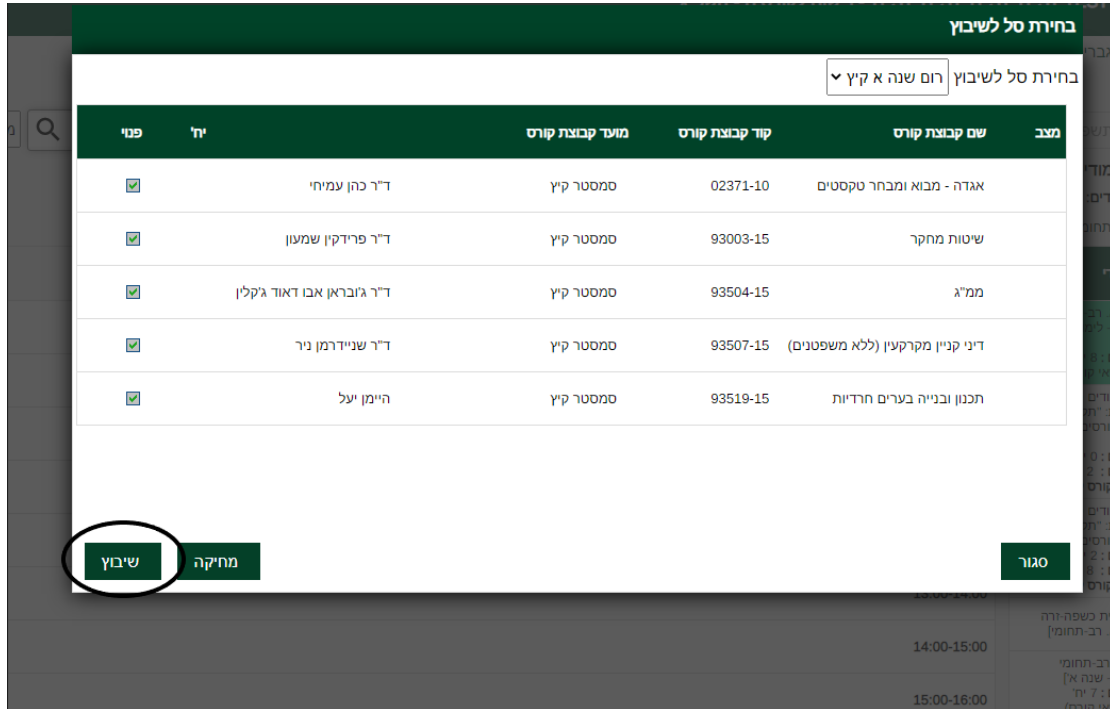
בחירת סל לשיבוץ

בחירת סל לשיבוץ רום שנה א קיץ

| מצב | שם קבוצת קורס | קוד קבוצת קורס | מועד קבוצת קורס | יח' | פנוי |
|---|---|---|---|---|---|
| | אגדה - מבוא ומבחר טקסטים | 02371-10 | סמסטר קיץ | ד"ר כהן עמיחי | ☑ |
| | שיטות מחקר | 93003-15 | סמסטר קיץ | ד"ר פרידקין שמעון | ☑ |
| | ממ"ג | 93504-15 | סמסטר קיץ | ד"ר ג'ובראן אבו דאוד ג'קלין | ☑ |
| | דיני קניין מקרקעין (ללא משפטנים) | 93507-15 | סמסטר קיץ | ד"ר שניידרמן ניר | ☑ |
| | תכנון ובנייה בערים חרדיות | 93519-15 | סמסטר קיץ | היימן יעל | ☑ |

שיבוץ מחיקה סגור

13:00-14:00

14:00-15:00

15:00-16:00